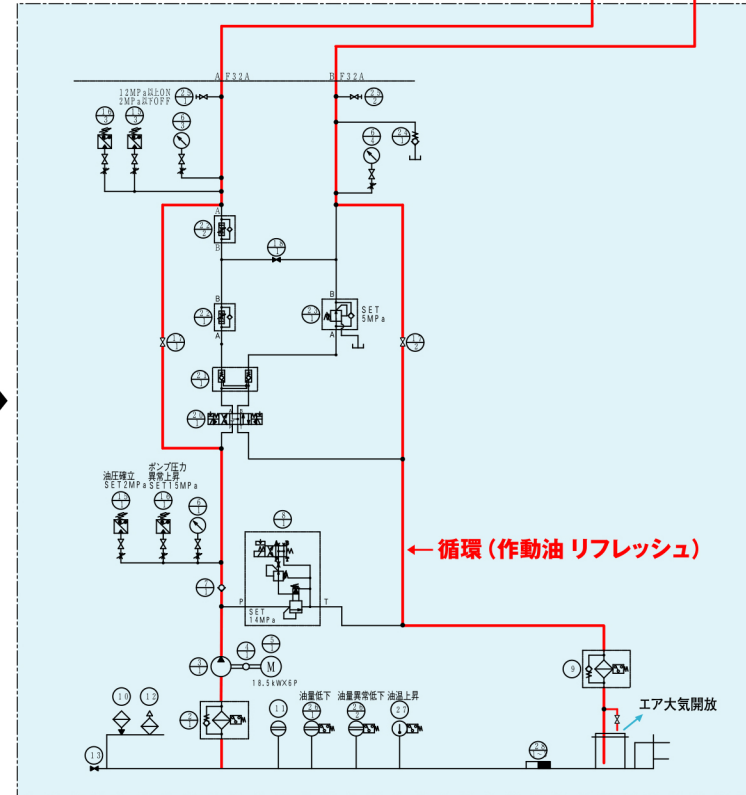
A F32A

B F32A

12MPa以上ON
2MPa以下OFF

A
B

B
A

B
A

SET
5MPa

油圧確立
SET2MPa

ポンプ圧力
異常上昇
SET15MPa

← 循環（作動油 リフレッシュ）

8

P
T
SET
14MPa

M
18.5kWX6P

9

10
12

油量低下
油量異常低下
油温上昇

11

エア大気開放

13